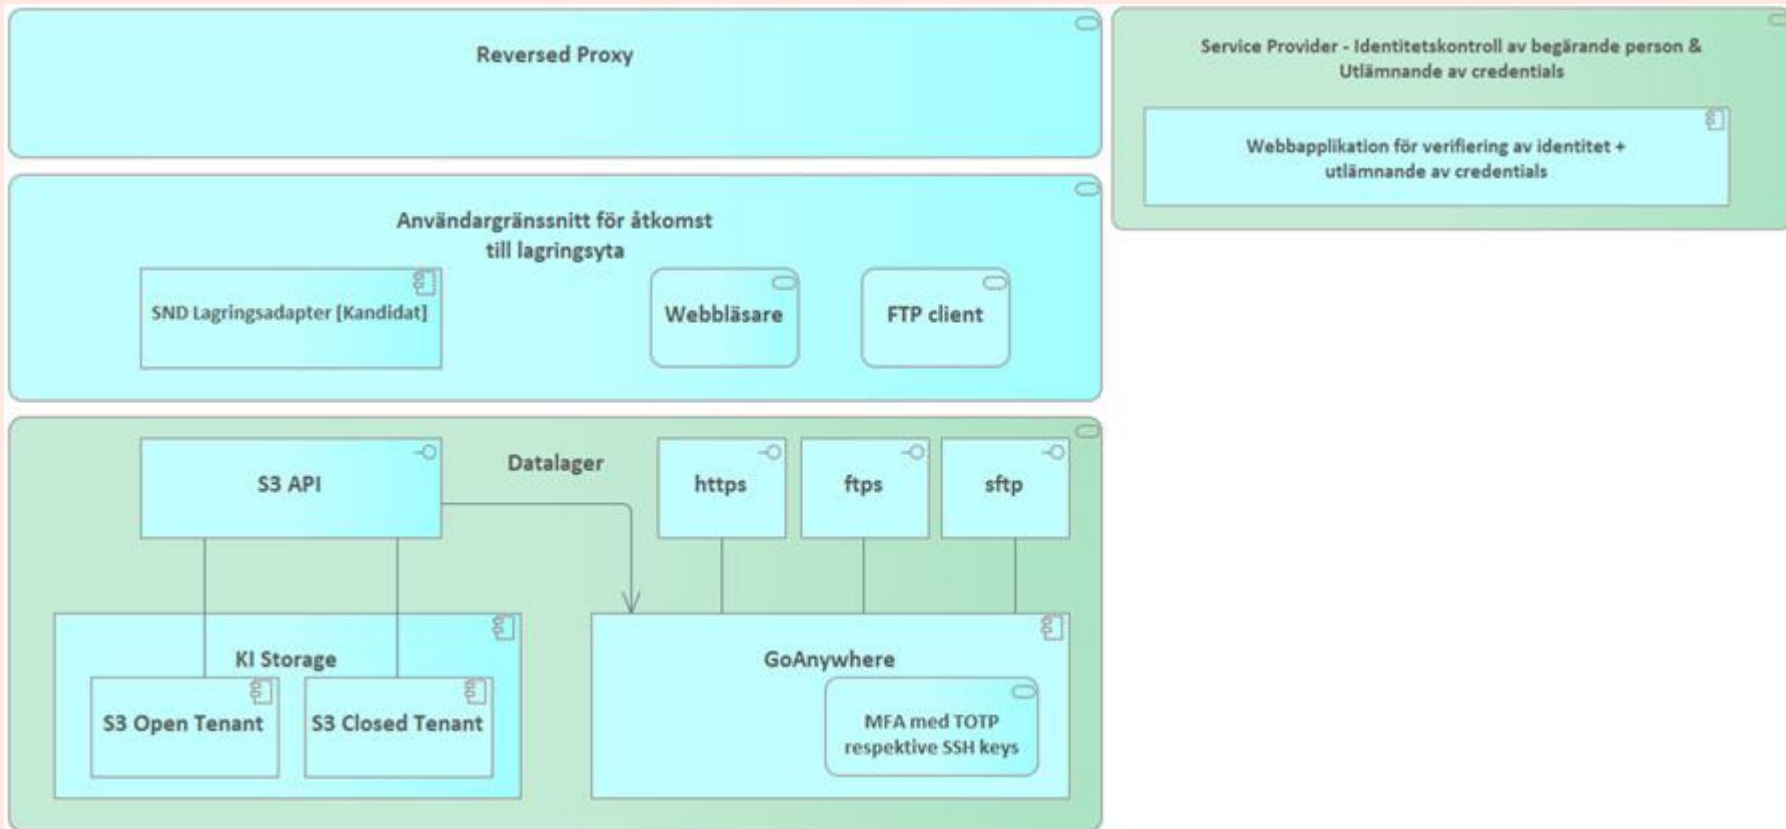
Reversed Proxy

Service Provider - Identitetskontroll av begärande person & Utlämnande av credentials

Webbapplikation för verifiering av identitet + utlämnande av credentials

Användargränssnitt för åtkomst till lagringsyta

SND Lagringsadapter [Kandidat]

Webbläsare

FTP client

Datalager

S3 API

https

ftps

sftp

KI Storage

S3 Open Tenant

S3 Closed Tenant

GoAnywhere

MFA med TOTP respektive SSH keys